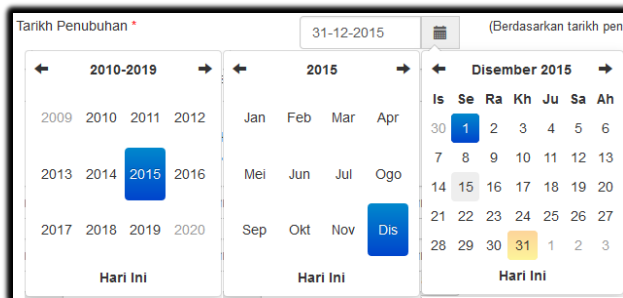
Tarikh Penubuhan *

31-12-2015

(Berdasarkan tarikh pen

2010-2019

| | | | |
|---|---|---|---|
| 2009 | 2010 | 2011 | 2012 |
| 2013 | 2014 | 2015 | 2016 |
| 2017 | 2018 | 2019 | 2020 |

Hari Ini

2015

| | | | |
|---|---|---|---|
| Jan | Feb | Mar | Apr |
| Mei | Jun | Jul | Ogo |
| Sep | Okt | Nov | Dis |

Hari Ini

Disember 2015

| Is | Se | Ra | Kh | Ju | Sa | Ah |
|---|---|---|---|---|---|---|
| 30 | 1 | 2 | 3 | 4 | 5 | 6 |
| 7 | 8 | 9 | 10 | 11 | 12 | 13 |
| 14 | 15 | 16 | 17 | 18 | 19 | 20 |
| 21 | 22 | 23 | 24 | 25 | 26 | 27 |
| 28 | 29 | 30 | 31 | 1 | 2 | 3 |

Hari Ini